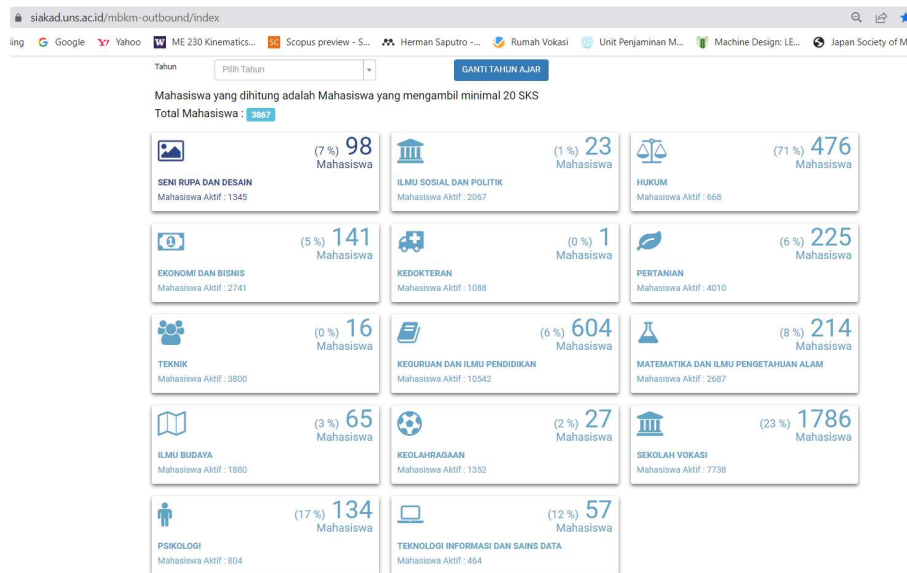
siakad.uns.ac.id/mbkm-outbound/index

ing Google Yahoo ME 230 Kinematics... Scopus preview - S... Herman Saputro -... Rumah Vokasi Unit Penjaminan M... Machine Design: LE... Japan Society of M

Tahun Pilih Tahun GANTI TAHUN AJAR

Mahasiswa yang dihitung adalah Mahasiswa yang mengambil minimal 20 SKS

Total Mahasiswa : 3867

(7 %) 98 Mahasiswa
SENI RUPA DAN DESAIN
Mahasiswa Aktif : 1345

(1 %) 23 Mahasiswa
ILMU SOSIAL DAN POLITIK
Mahasiswa Aktif : 2067

(71 %) 476 Mahasiswa
HUKUM
Mahasiswa Aktif : 668

(5 %) 141 Mahasiswa
EKONOMI DAN BISNIS
Mahasiswa Aktif : 2741

(0 %) 1 Mahasiswa
KEDOKTERAN
Mahasiswa Aktif : 1088

(6 %) 225 Mahasiswa
PERTANIAN
Mahasiswa Aktif : 4010

(0 %) 16 Mahasiswa
TEKNIK
Mahasiswa Aktif : 3800

(6 %) 604 Mahasiswa
KEGURUAN DAN ILMU PENDIDIKAN
Mahasiswa Aktif : 10542

(8 %) 214 Mahasiswa
MATEMATIKA DAN ILMU PENGETAHUAN ALAM
Mahasiswa Aktif : 2687

(3 %) 65 Mahasiswa
ILMU BUDAYA
Mahasiswa Aktif : 1880

(2 %) 27 Mahasiswa
KEOLAHRAGAAN
Mahasiswa Aktif : 1352

(23 %) 1786 Mahasiswa
SEKOLAH VOKASI
Mahasiswa Aktif : 7738

(17 %) 134 Mahasiswa
PSIKOLOGI
Mahasiswa Aktif : 804

(12 %) 57 Mahasiswa
TEKNOLOGI INFORMASI DAN SAINS DATA
Mahasiswa Aktif : 464